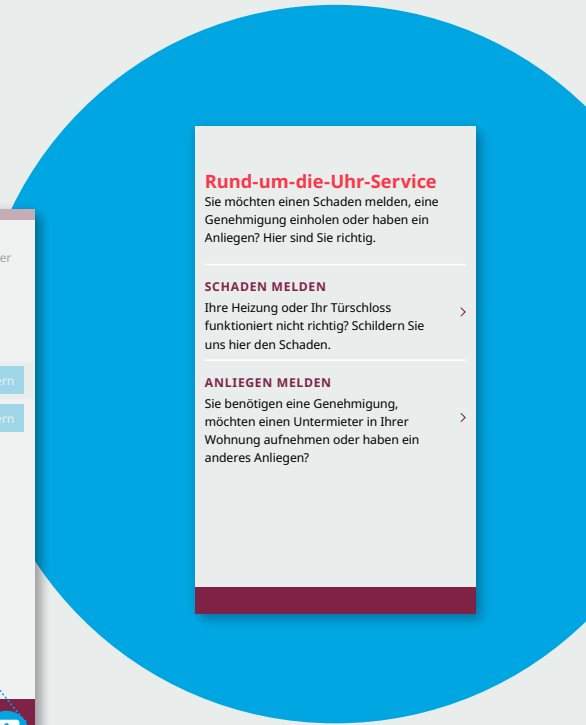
er

rn

rn

Rund-um-die-Uhr-Service
Sie möchten einen Schaden melden, eine Genehmigung einholen oder haben ein Anliegen? Hier sind Sie richtig.

SCHADEN MELDEN
Ihre Heizung oder Ihr Türschloss funktioniert nicht richtig? Schildern Sie uns hier den Schaden.
›

ANLIEGEN MELDEN
Sie benötigen eine Genehmigung, möchten einen Untermieter in Ihrer Wohnung aufnehmen oder haben ein anderes Anliegen?
›